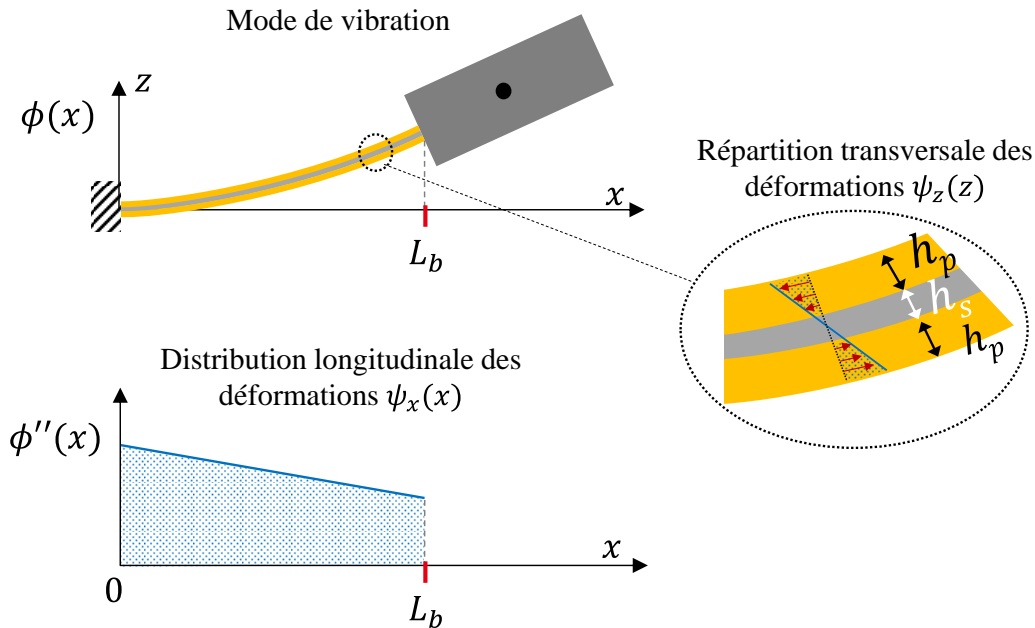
Mode de vibration

$\phi(x)$

$z$

$x$

$L_b$

Répartition transversale des déformations $\psi_z(z)$

$h_p$

$h_s$

$h_p$

Distribution longitudinale des déformations $\psi_x(x)$

$\phi''(x)$

$x$

0

$L_b$